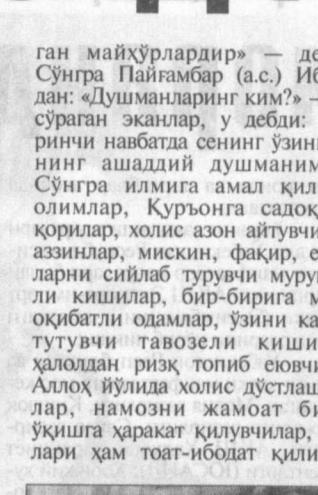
ган майхўрлардир» — де
Сўнгра Пайғамбар (а.с.) Иб
дан: «Душманларинг ким?» —
сўраган эканлар, у деди:
ринчи навбатда сенинг ўзинг
нинг ашаддий душманим
Сўнгра илмига амал қил
олимлар, Қуръонга садоқ
қорилар, холис азон айтувчи
аззинлар, мискин, фақир, е
ларни сийлаб турувчи муру
ли кишилар, бир-бирига м
оқибатли одамлар, ўзини ка
тутувчи тавозели киши
ҳалолдан ризқ топиб еювчи
Аллоҳ йўлида холис дўстлаш
лар, намозни жамоат би
ўқишга ҳаракат қилувчилар,
лари ҳам тоат-ибодат қили